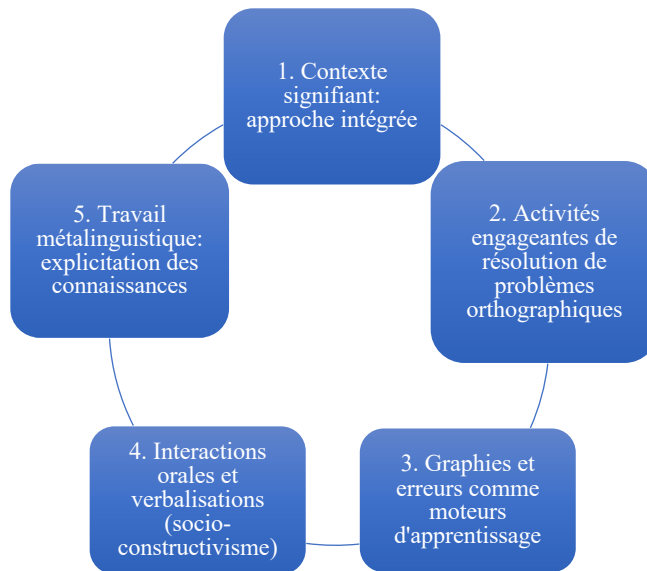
1. Contexte signifiant: approche intégrée

2. Activités engageantes de résolution de problèmes orthographiques

3. Graphies et erreurs comme moteurs d'apprentissage

4. Interactions orales et verbalisations (socio-constructivisme)

5. Travail métalinguistique: explicitation des connaissances